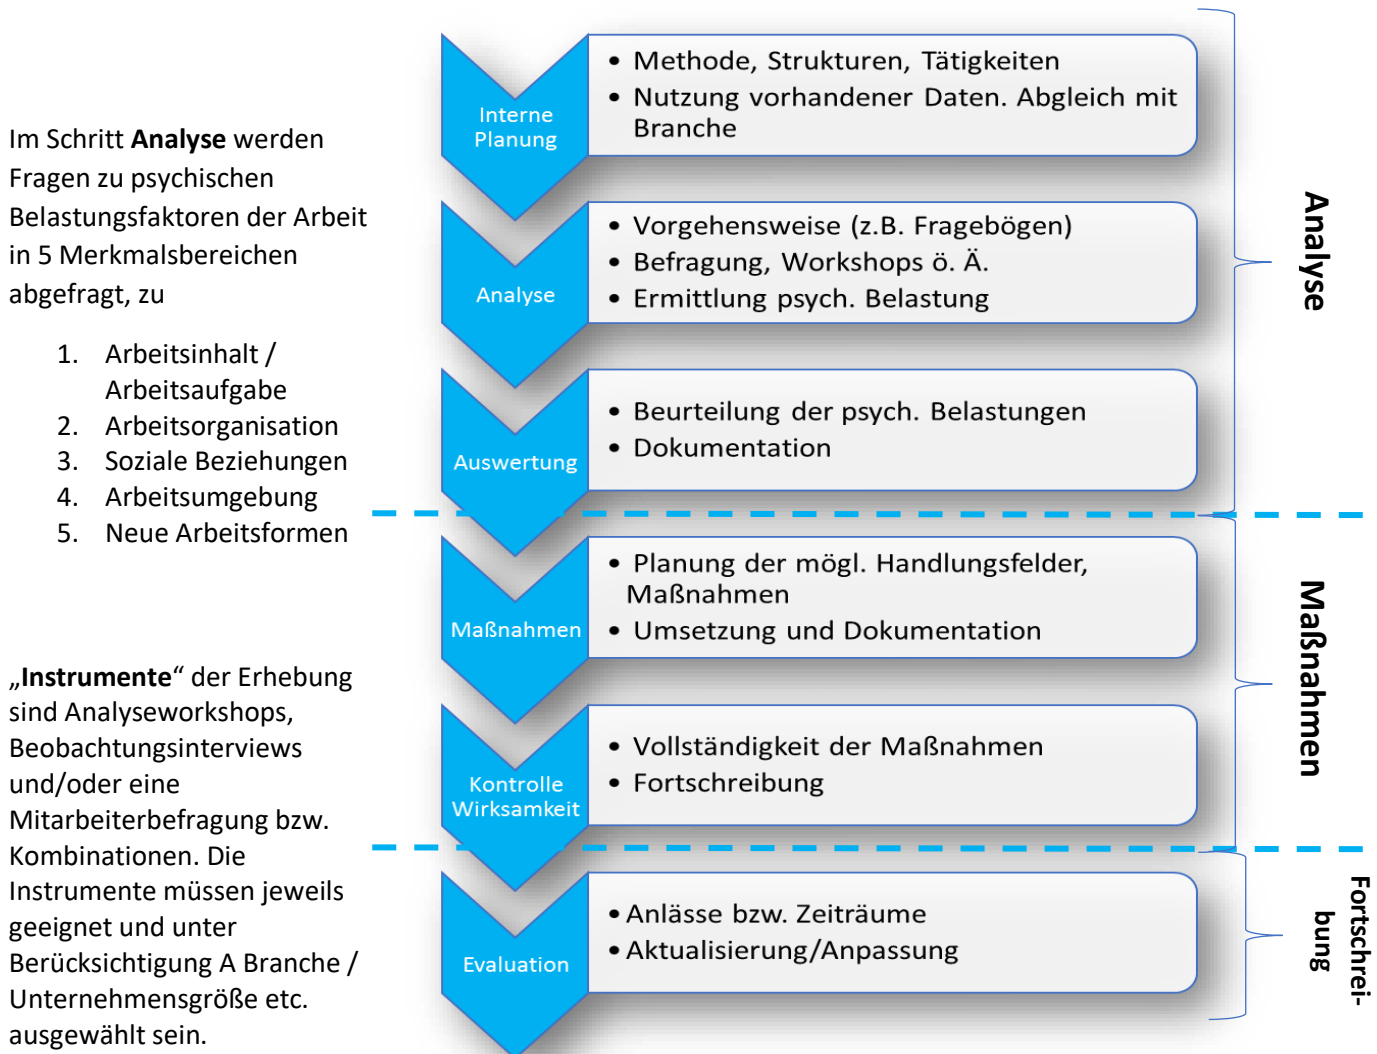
Im Schritt **Analyse** werden Fragen zu psychischen Belastungsfaktoren der Arbeit in 5 Merkmalsbereichen abgefragt, zu

1. Arbeitsinhalt / Arbeitsaufgabe
2. Arbeitsorganisation
3. Soziale Beziehungen
4. Arbeitsumgebung
5. Neue Arbeitsformen

„**Instrumente**" der Erhebung sind Analyseworkshops, Beobachtungsinterviews und/oder eine Mitarbeiterbefragung bzw. Kombinationen. Die Instrumente müssen jeweils geeignet und unter Berücksichtigung A Branche / Unternehmensgröße etc. ausgewählt sein.

Interne Planung
• Methode, Strukturen, Tätigkeiten
• Nutzung vorhandener Daten. Abgleich mit Branche

Analyse
• Vorgehensweise (z.B. Fragebögen)
• Befragung, Workshops ö. Ä.
• Ermittlung psych. Belastung

Auswertung
• Beurteilung der psych. Belastungen
• Dokumentation

Maßnahmen
• Planung der mögl. Handlungsfelder, Maßnahmen
• Umsetzung und Dokumentation

Kontrolle Wirksamkeit
• Vollständigkeit der Maßnahmen
• Fortschreibung

Evaluation
• Anlässe bzw. Zeiträume
• Aktualisierung/Anpassung

Analyse

Maßnahmen

Fortschreibung